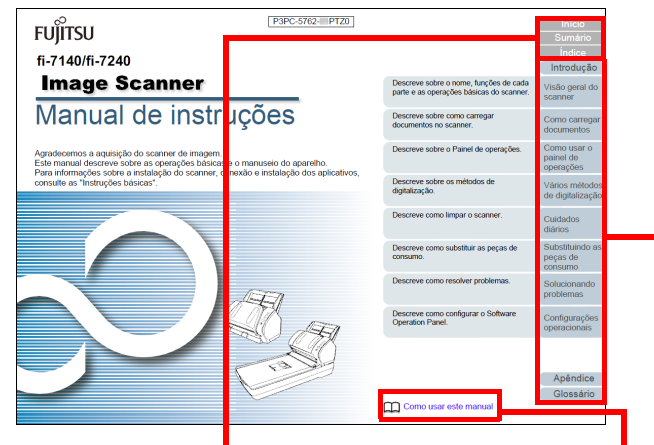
FUJITSU

P3PC-5762-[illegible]PTZ0

fi-7140/fi-7240

Image Scanner

Manual de instruções

Agradecemos a aquisição do scanner de imagem.
Este manual descreve sobre as operações básicas e o manuseio do aparelho.
Para informações sobre a instalação do scanner, conexão e instalação dos aplicativos, consulte as "Instruções básicas".

Início
Sumário
Índice

Introdução

Descreve sobre o nome, funções de cada parte e as operações básicas do scanner.
Visão geral do scanner

Descreve sobre como carregar documentos no scanner.
Como carregar documentos

Descreve sobre o Painel de operações.
Como usar o painel de operações

Descreve sobre os métodos de digitalização.
Vários métodos de digitalização

Descreve como limpar o scanner.
Cuidados diários

Descreve como substituir as peças de consumo.
Substituindo as peças de consumo

Descreve como resolver problemas.
Solucionando problemas

Descreve como configurar o Software Operation Panel.
Configurações operacionais

Apêndice
Glossário

Como usar este manual